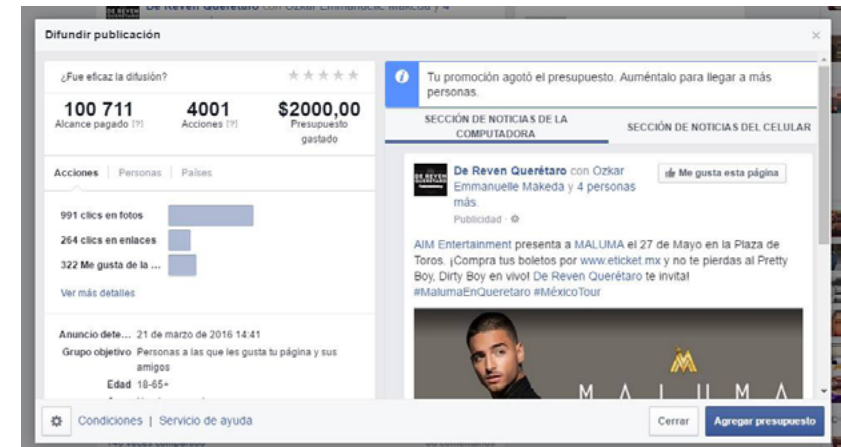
De Reven Querétaro con Ozkar Emmanuelle Makeda y 4

Difundir publicación

¿Fue eficaz la difusión?

100 711
Alcance pagado [?]

4001
Acciones [?]

$2000,00
Presupuesto gastado

Acciones | Personas | Países

991 clics en fotos

264 clics en enlaces

322 Me gusta de la ...

Ver más detalles

Anuncio dete... 21 de marzo de 2016 14:41

Grupo objetivo Personas a las que les gusta tu página y sus amigos

Edad 18-65+

Tu promoción agotó el presupuesto. Auméntalo para llegar a más personas.

SECCIÓN DE NOTICIAS DE LA COMPUTADORA

SECCIÓN DE NOTICIAS DEL CELULAR

DE REVEN QUERÉTARO

De Reven Querétaro con Ozkar Emmanuelle Makeda y 4 personas más.

Publicidad ·

Me gusta esta página

AIM Entertainment presenta a MALUMA el 27 de Mayo en la Plaza de Toros. ¡Compra tus boletos por www.eticket.mx y no te pierdas al Pretty Boy, Dirty Boy en vivo! De Reven Querétaro te invita! #MalumaEnQueretaro #MéxicoTour

M

MALUMA

Condiciones | Servicio de ayuda

Cerrar

Agregar presupuesto